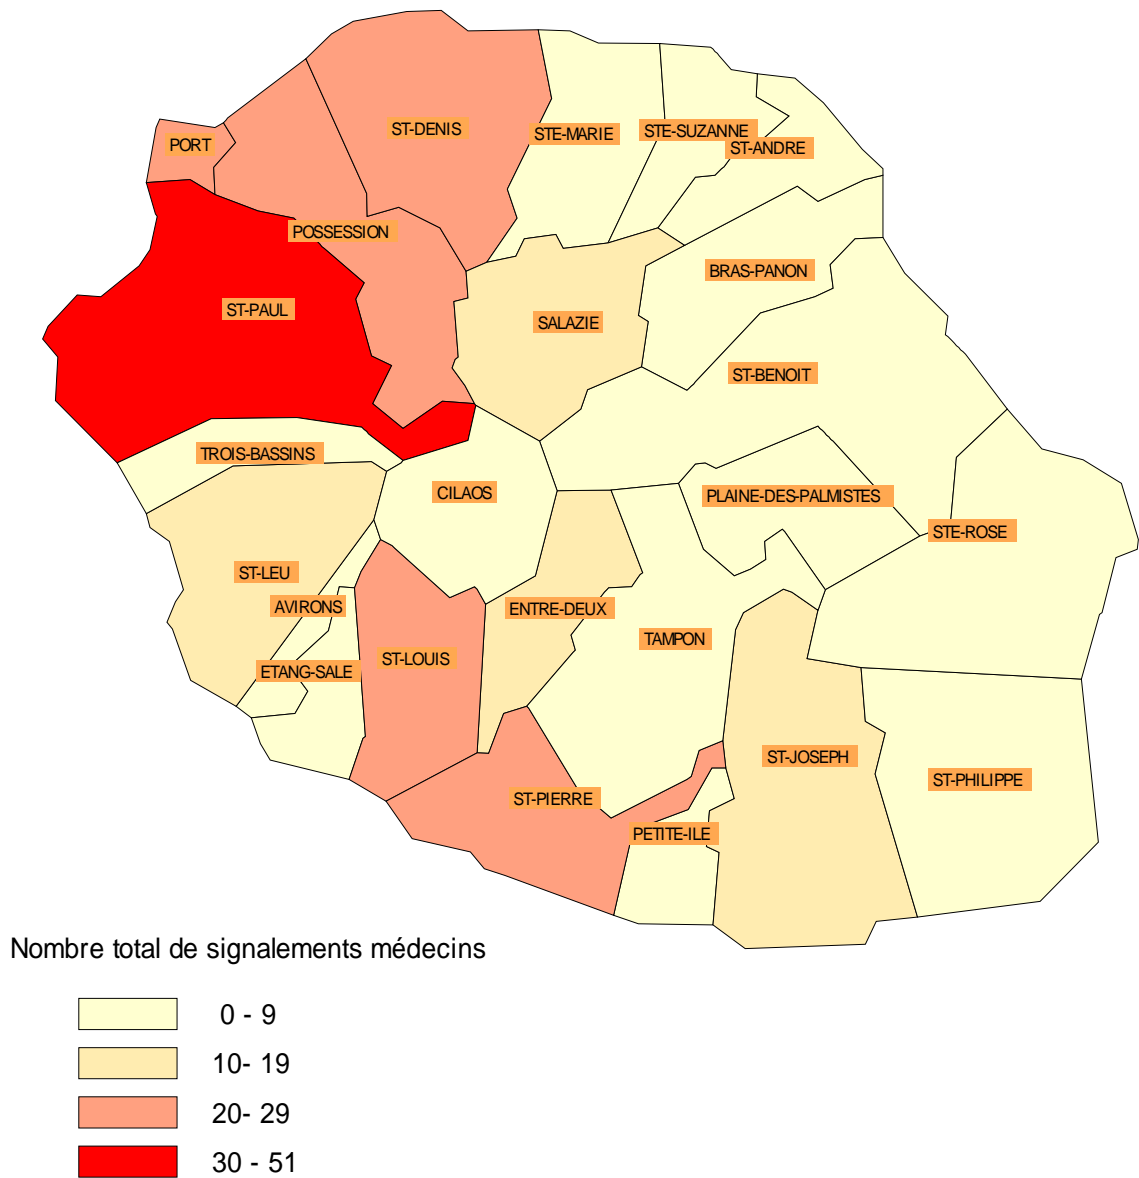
PORT
ST-DENIS
STE-MARIE
STE-SUZANNE
ST-ANDRE
POSSESSION
ST-PAUL
BRAS-PANON
SALAZIE
ST-BENOIT
TROIS-BASSINS
CILAOS
PLAINE-DES-PALMISTES
STE-ROSE
ST-LEU
AVIRONS
ENTRE-DEUX
TAMPON
ST-LOUIS
ETANG-SALE
ST-JOSEPH
ST-PHILIPPE
ST-PIERRE
PETITE-ILE

Nombre total de signalements médecins

0 - 9
10- 19
20- 29
30 - 51